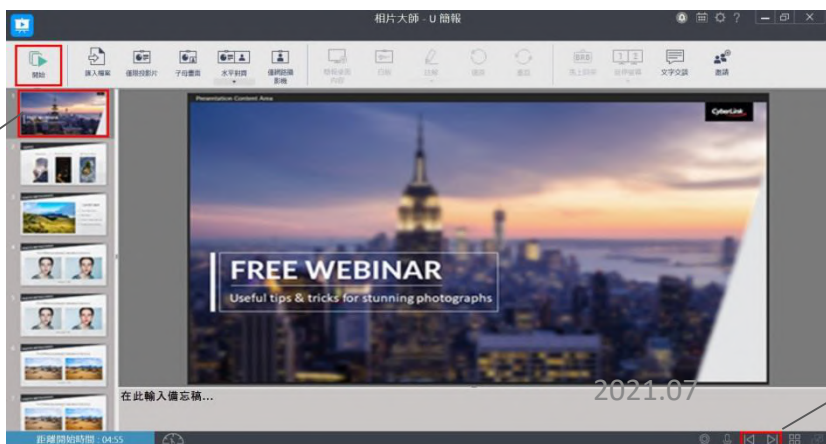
相片大師 - U 簡報

開始
匯入檔案
僅限投影片
子母畫面
水平對齊
僅網路攝影機
簡報桌面內容
白板
註解
復原
重做
黑上回平
並排螢幕
文字交談
邀請

Presentation Content Area
CyberLink

FREE WEBINAR
Useful tips & tricks for stunning photographs

在此輸入備忘稿...
2021.07

距離開始時間：04:55